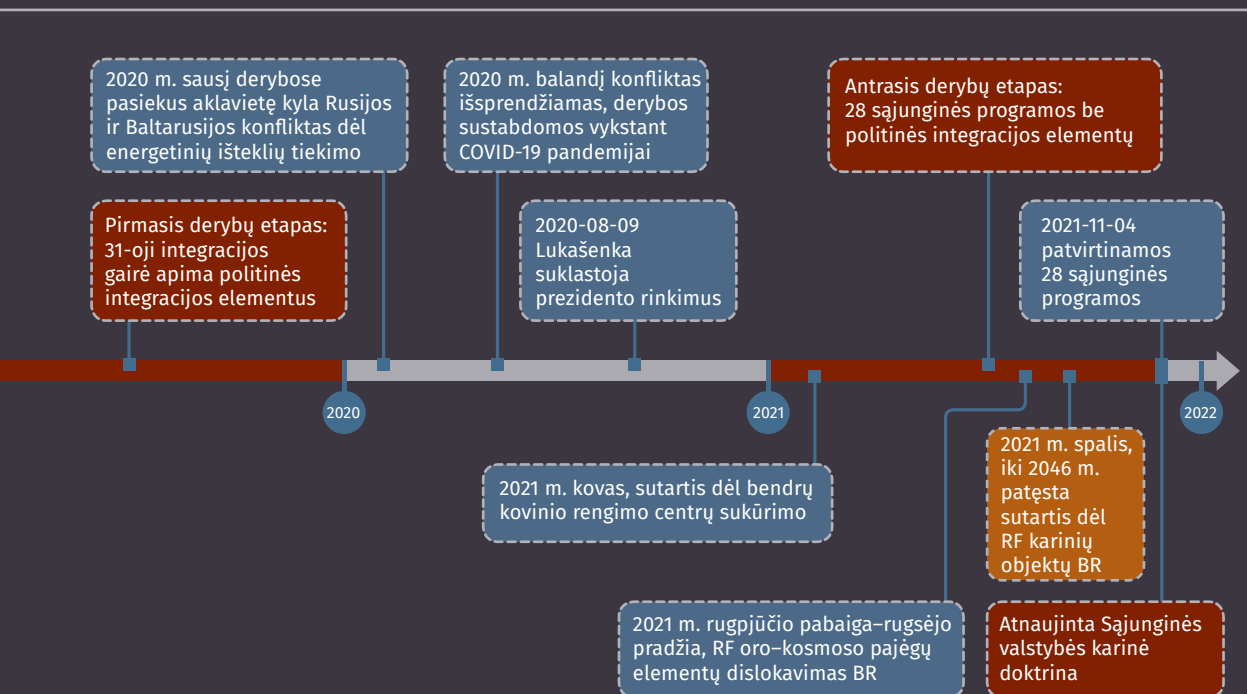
2020 m. sausį derybose pasiekus aklavietę kyla Rusijos ir Baltarusijos konfliktas dėl energetinių išteklių tiekimo

2020 m. balandį konfliktas išsprendžiamas, derybos sustabdomos vykstant COVID-19 pandemijai

Antrasis derybų etapas: 28 sąjunginės programos be politinės integracijos elementų

Pirmasis derybų etapas: 31-oji integracijos gairė apima politinės integracijos elementus

2020-08-09 Lukašenka suklastoja prezidento rinkimus

2021-11-04 patvirtinamos 28 sąjunginės programos

2020

2021

2022

2021 m. kovas, sutartis dėl bendrų kovinio rengimo centrų sukūrimo

2021 m. spalis, iki 2046 m. pratęsta sutartis dėl RF karinių objektų BR

2021 m. rugpjūčio pabaiga–rugsėjo pradžia, RF oro–kosmoso pajėgų elementų dislokavimas BR

Atnaujinta Sąjunginės valstybės karinė doktrina